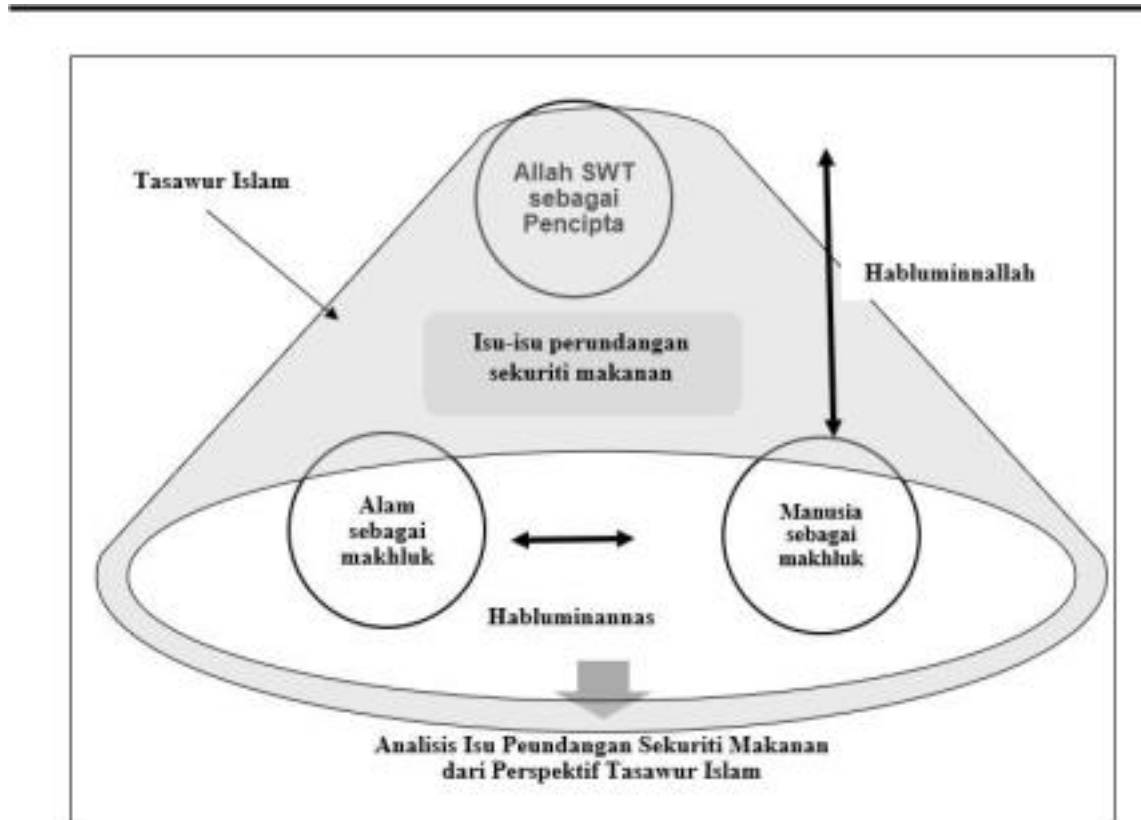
Tasawur Islam

Allah SWT sebagai Pencipta

Habluminnallah

Isu-isu perundangan sekuriti makanan

Alam sebagai makhluk

Manusia sebagai makhluk

Habluminannas

Analisis Isu Peundangan Sekuriti Makanan dari Perspektif Tasawur Islam